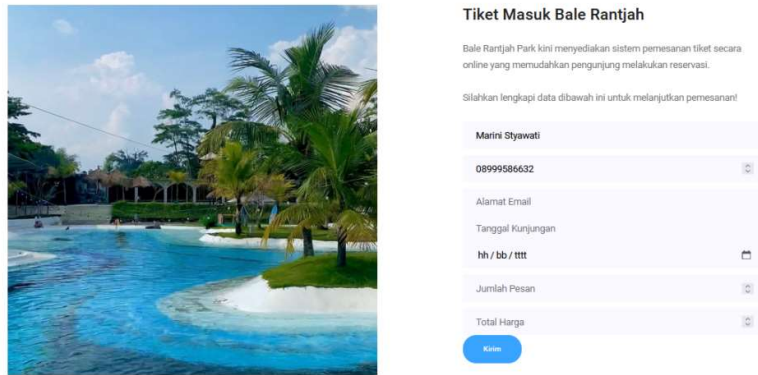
Tiket Masuk Bale Rantjah

Bale Rantjah Park kini menyediakan sistem pemesanan tiket secara online yang memudahkan pengunjung melakukan reservasi.

Silahkan lengkapi data dibawah ini untuk melanjutkan pemesanan!

Marini Styawati

08999586632

Alamat Email

Tanggal Kunjungan

hh / bb / tttt

Jumlah Pesan

Total Harga

Kirim